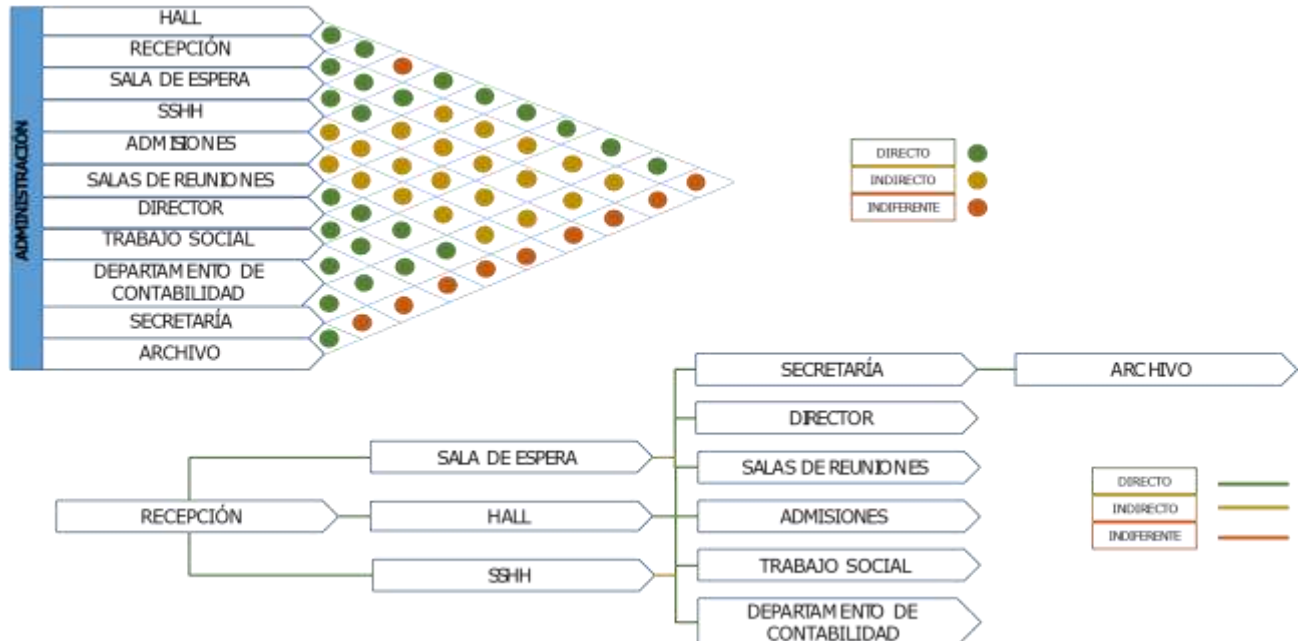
ADMINISTRACIÓN

HALL
RECEPCIÓN
SALA DE ESPERA
SSHH
ADMISIONES
SALAS DE REUNIONES
DIRECTOR
TRABAJO SOCIAL
DEPARTAMENTO DE CONTABILIDAD
SECRETARÍA
ARCHIVO

DIRECTO
INDIRECTO
INDIFERENTE

SECRETARÍA
ARCHIVO
DIRECTOR
SALA DE ESPERA
SALAS DE REUNIONES
RECEPCIÓN
HALL
ADMISIONES
SSHH
TRABAJO SOCIAL
DEPARTAMENTO DE CONTABILIDAD

DIRECTO
INDIRECTO
INDIFERENTE